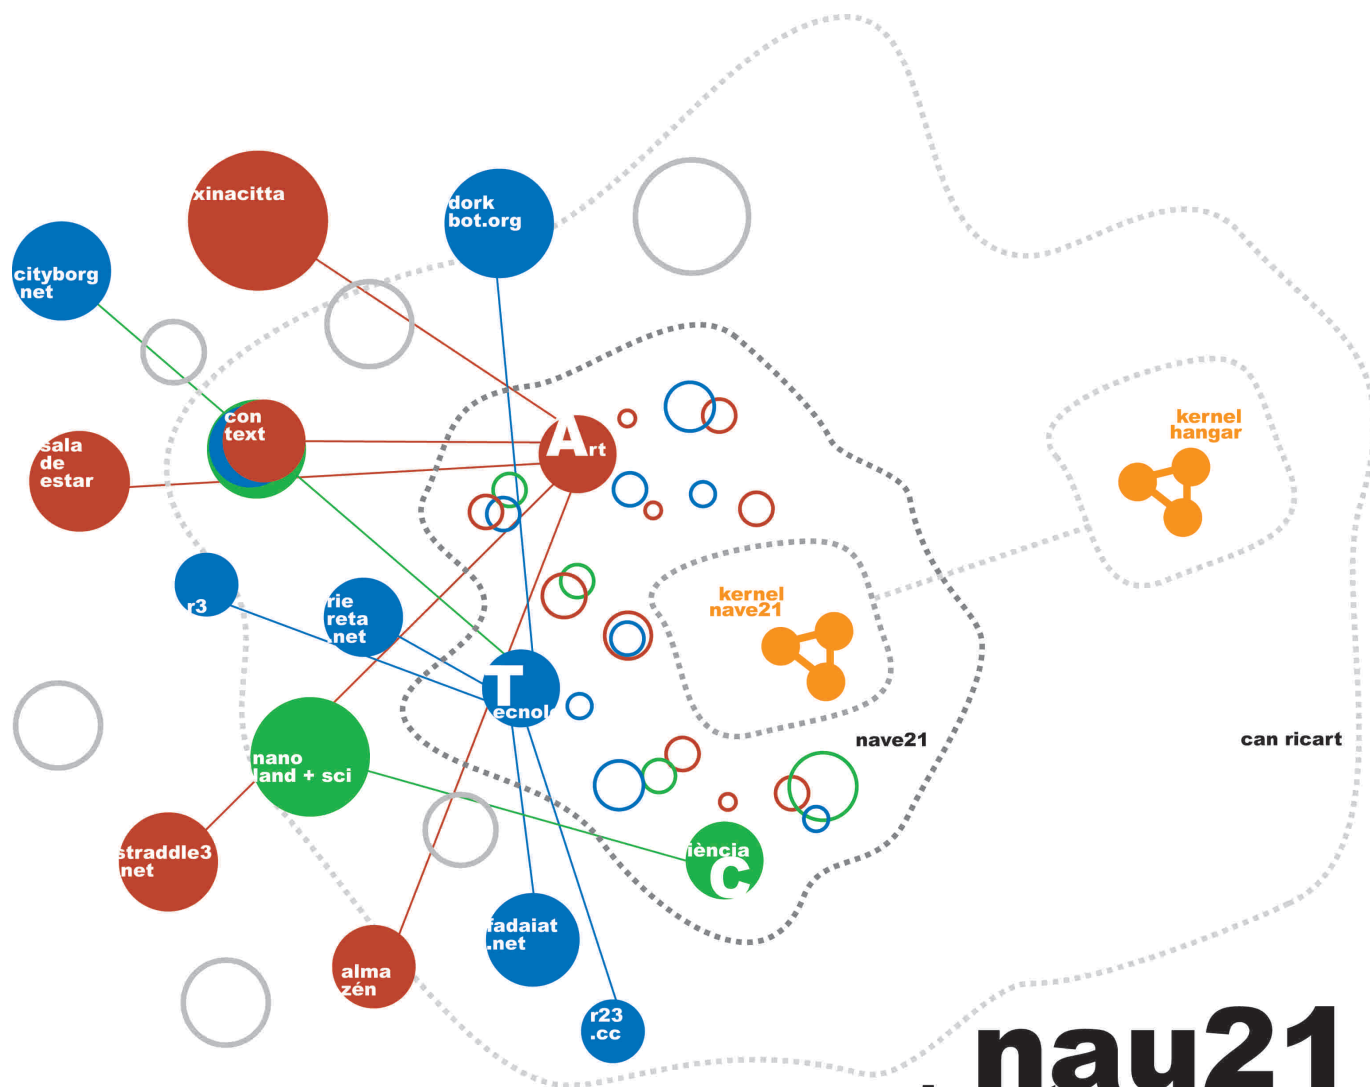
xinacitta

dork bot.org

cityborg net

con text

sala de estar

Art

kernel hangar

r3

rie reta .net

kernel nave21

Tecnol

nano land + sci

nave21

can ricart

straddle3 net

iència C

fadaiat .net

alma zén

r23 .cc

nau21